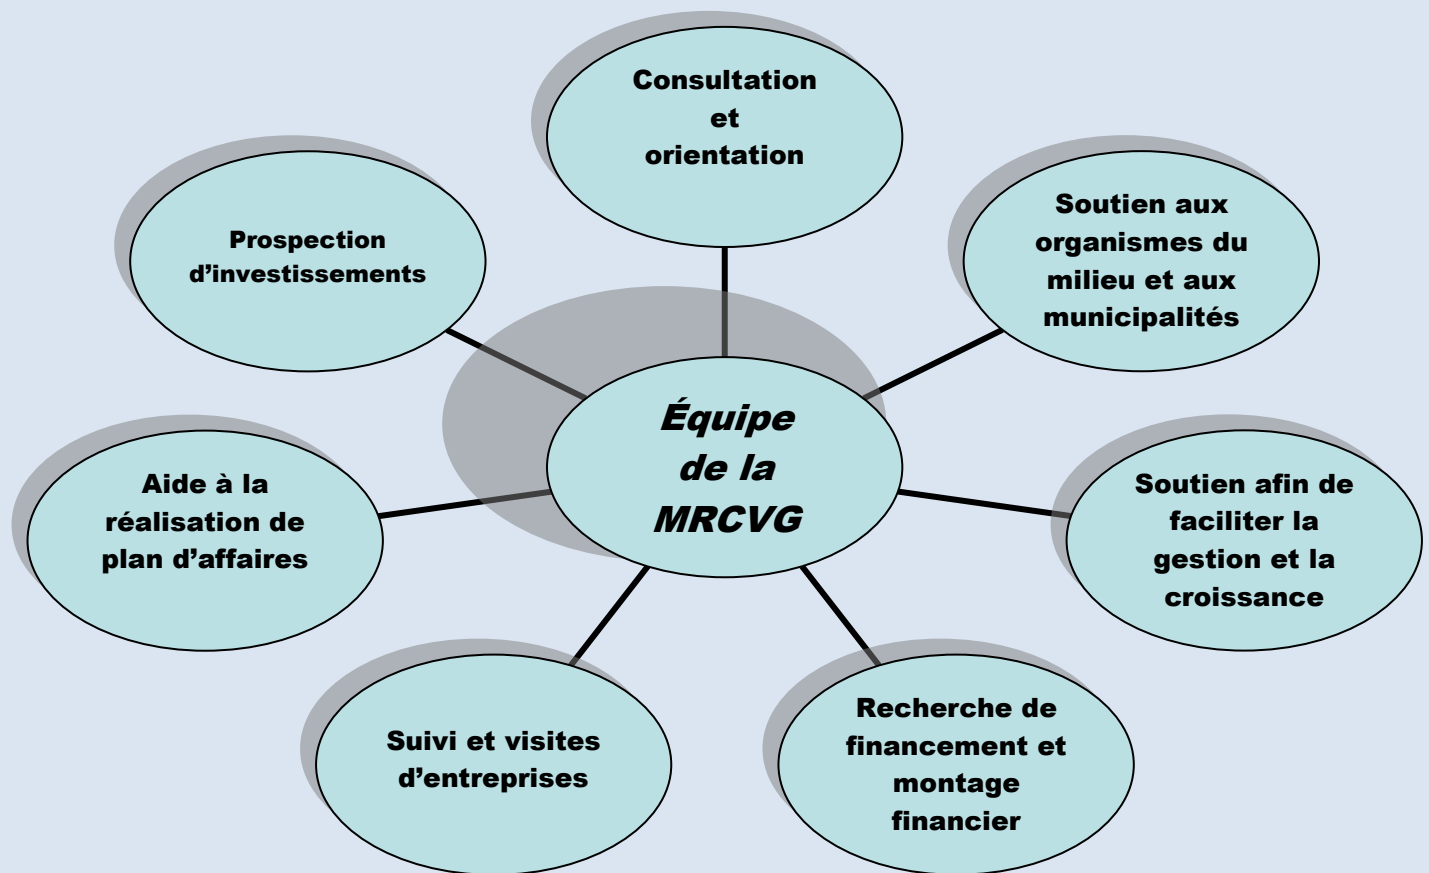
Consultation et orientation

Prospection d’investissements

Soutien aux organismes du milieu et aux municipalités

Équipe de la MRCVG

Aide à la réalisation de plan d’affaires

Soutien afin de faciliter la gestion et la croissance

Suivi et visites d’entreprises

Recherche de financement et montage financier